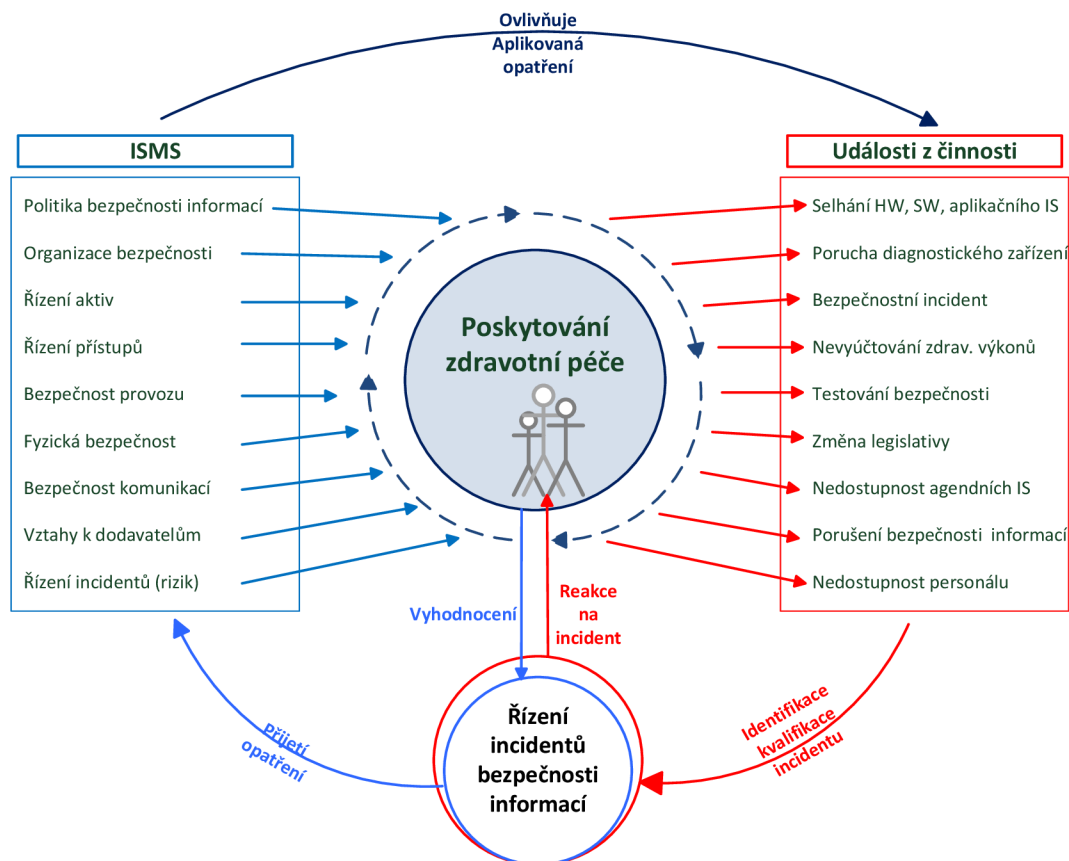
Ovlivňuje
Aplikovaná
opatření

ISMS

Politika bezpečnosti informací
Organizace bezpečnosti
Řízení aktiv
Řízení přístupů
Bezpečnost provozu
Fyzická bezpečnost
Bezpečnost komunikací
Vztahy k dodavatelům
Řízení incidentů (rizik)

Události z činnosti

Selhání HW, SW, aplikačního IS
Porucha diagnostického zařízení
Bezpečnostní incident
Nevyúčtování zdrav. výkonů
Testování bezpečnosti
Změna legislativy
Nedostupnost agendních IS
Porušení bezpečnosti informací
Nedostupnost personálu

Poskytování zdravotní péče

Vyhodnocení

Reakce na incident

Řízení incidentů bezpečnosti informací

Přijetí opatření

Identifikace kvalifikace incidentu